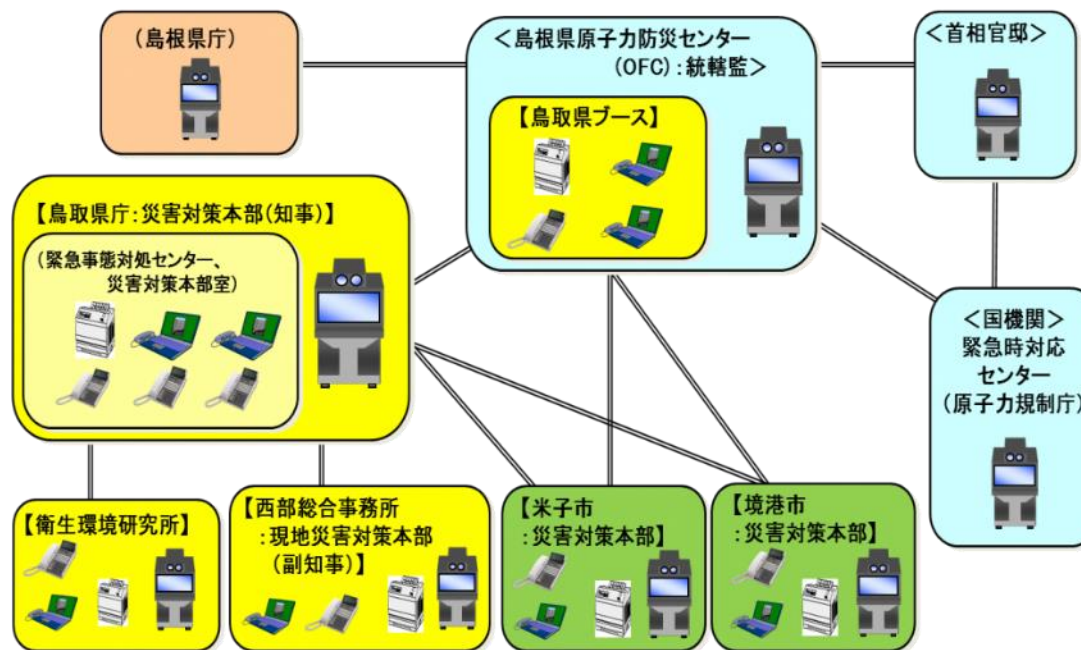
（島根県庁）

＜島根県原子力防災センター（OFC）：統轄監＞

【鳥取県ブース】

＜首相官邸＞

【鳥取県庁：災害対策本部（知事）】

（緊急事態対処センター、災害対策本部室）

＜国機関＞緊急時対応センター（原子力規制庁）

【衛生環境研究所】

【西部総合事務所：現地災害対策本部（副知事）】

【米子市：災害対策本部】

【境港市：災害対策本部】